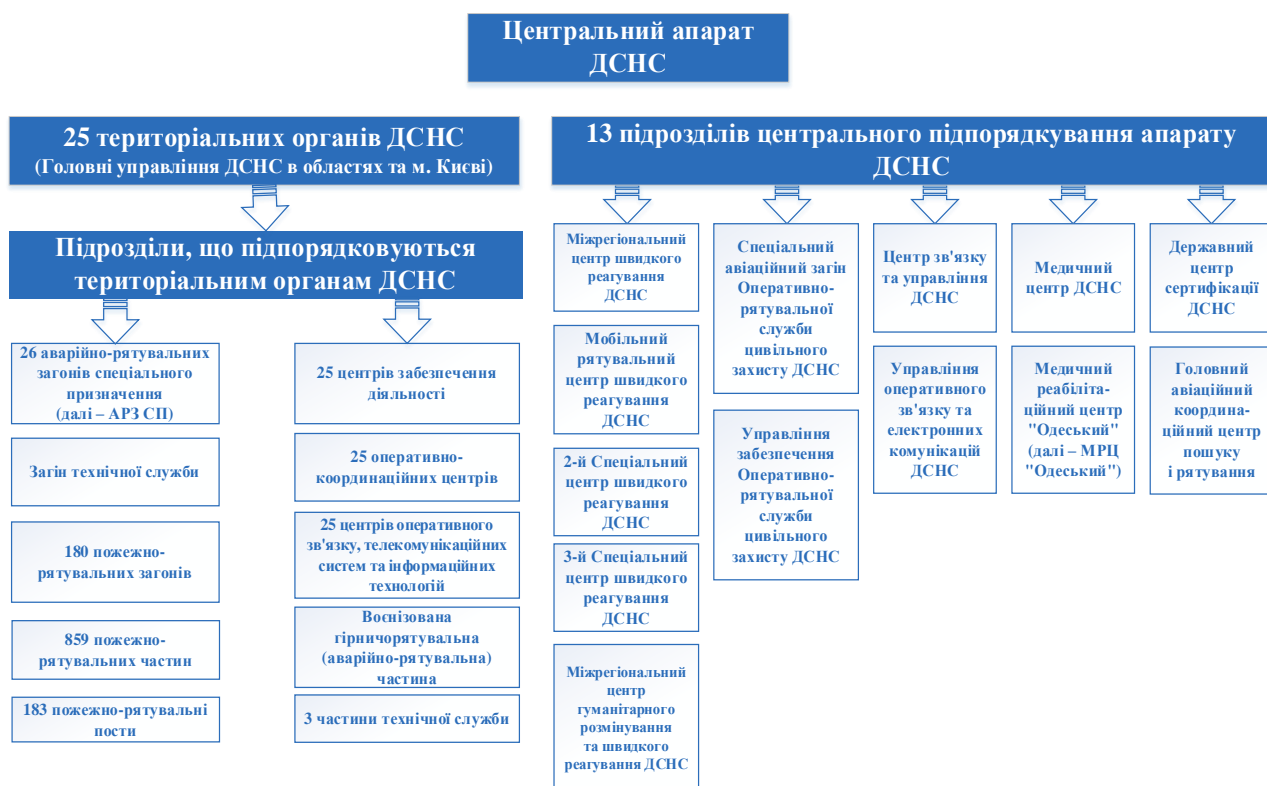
Центральний апарат ДСНС

25 територіальних органів ДСНС
(Головні управління ДСНС в областях та м. Києві)

13 підрозділів центрального підпорядкування апарату ДСНС

Підрозділи, що підпорядковуються територіальним органам ДСНС

26 аварійно-рятувальних загонів спеціального призначення (далі – АРЗ СП)

Загін технічної служби

180 пожежно-рятувальних загонів

859 пожежно-рятувальних частин

183 пожежно-рятувальні пости

25 центрів забезпечення діяльності

25 оперативно-координаційних центрів

25 центрів оперативного зв'язку, телекомунікаційних систем та інформаційних технологій

Воєнізована гірничорятувальна (аварійно-рятувальна) частина

3 частини технічної служби

Міжрегіональний центр швидкого реагування ДСНС

Мобільний рятувальний центр швидкого реагування ДСНС

2-й Спеціальний центр швидкого реагування ДСНС

3-й Спеціальний центр швидкого реагування ДСНС

Міжрегіональний центр гуманітарного розмінування та швидкого реагування ДСНС

Спеціальний авіаційний загін Оперативно-рятувальної служби цивільного захисту ДСНС

Управління забезпечення Оперативно-рятувальної служби цивільного захисту ДСНС

Центр зв'язку та управління ДСНС

Управління оперативного зв'язку та електронних комунікацій ДСНС

Медичний центр ДСНС

Медичний реабіліта-ційний центр "Одеський" (далі – МРЦ "Одеський")

Державний центр сертифікації ДСНС

Головний авіаційний координа-ційний центр пошуку і рятування